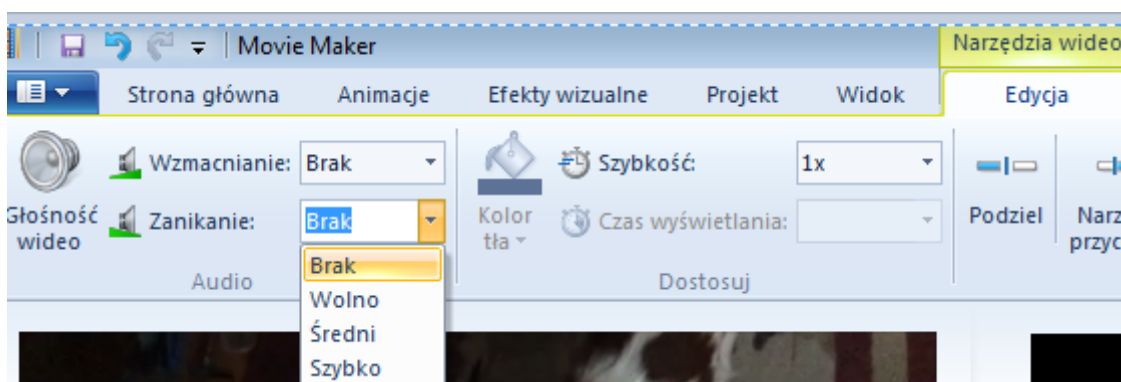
Movie Maker

Narzędzia wideo

Strona główna
Animacje
Efekty wizualne
Projekt
Widok
Edycja

Głośność wideo
Wzmacnianie: Brak
Zanikanie: Brak
Audio

Brak
Wolno
Średni
Szybko

Kolor tła
Szybkość: 1x
Czas wyświetlania:
Dostosuj

Podziel
Narz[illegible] przyc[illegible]